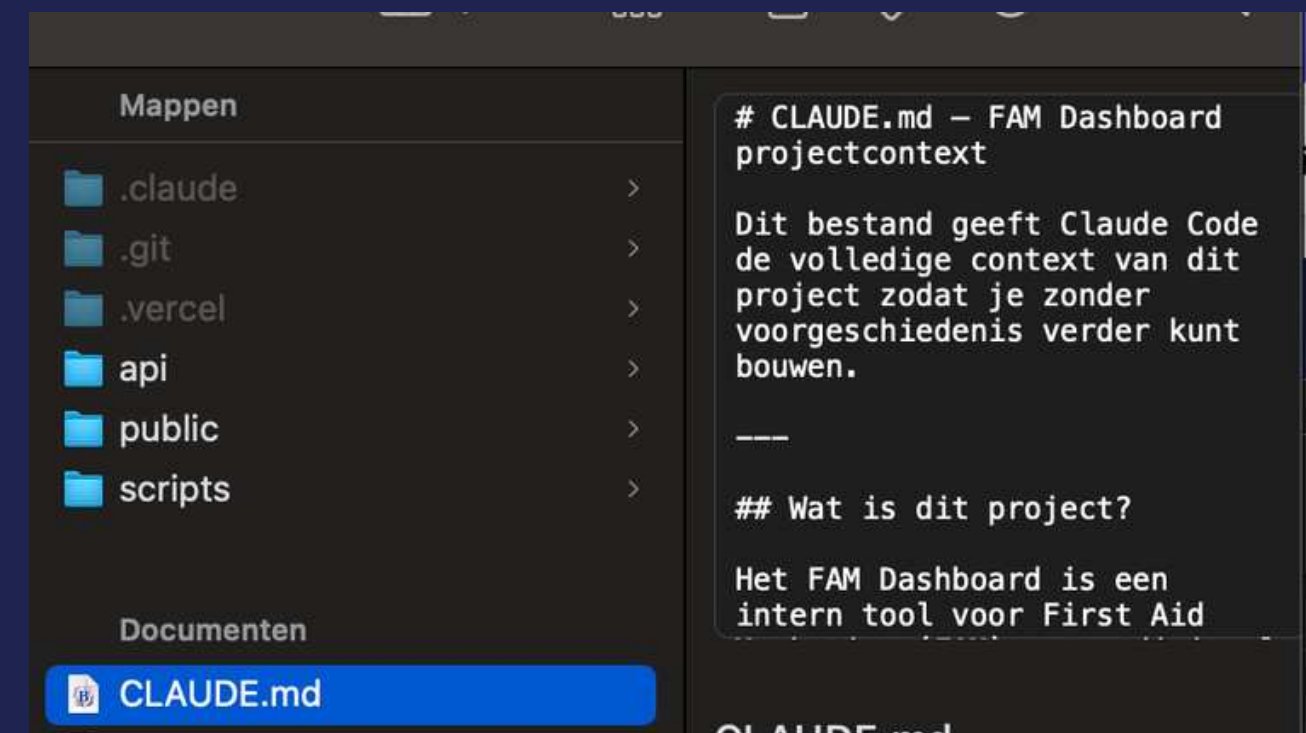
Mappen

.claude
.git
.vercel
api
public
scripts

Documenten

CLAUDE.md

# CLAUDE.md — FAM Dashboard projectcontext

Dit bestand geeft Claude Code de volledige context van dit project zodat je zonder voorgeschiedenis verder kunt bouwen.

---

## Wat is dit project?

Het FAM Dashboard is een intern tool voor First Aid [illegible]

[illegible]